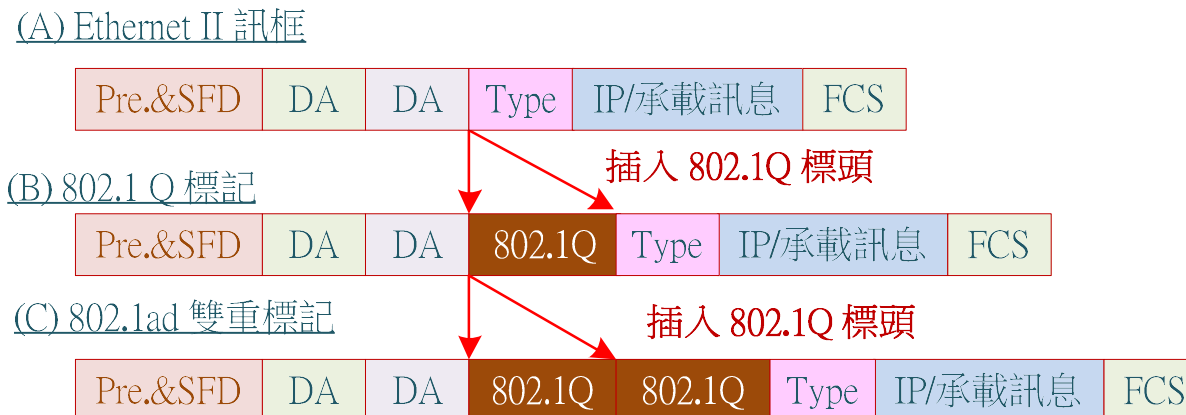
(A) Ethernet II 訊框

| Pre.&SFD | DA | DA | Type | IP/承載訊息 | FCS |
|---|---|---|---|---|---|

插入 802.1Q 標頭

(B) 802.1 Q 標記

| Pre.&SFD | DA | DA | 802.1Q | Type | IP/承載訊息 | FCS |
|---|---|---|---|---|---|---|

插入 802.1Q 標頭

(C) 802.1ad 雙重標記

| Pre.&SFD | DA | DA | 802.1Q | 802.1Q | Type | IP/承載訊息 | FCS |
|---|---|---|---|---|---|---|---|